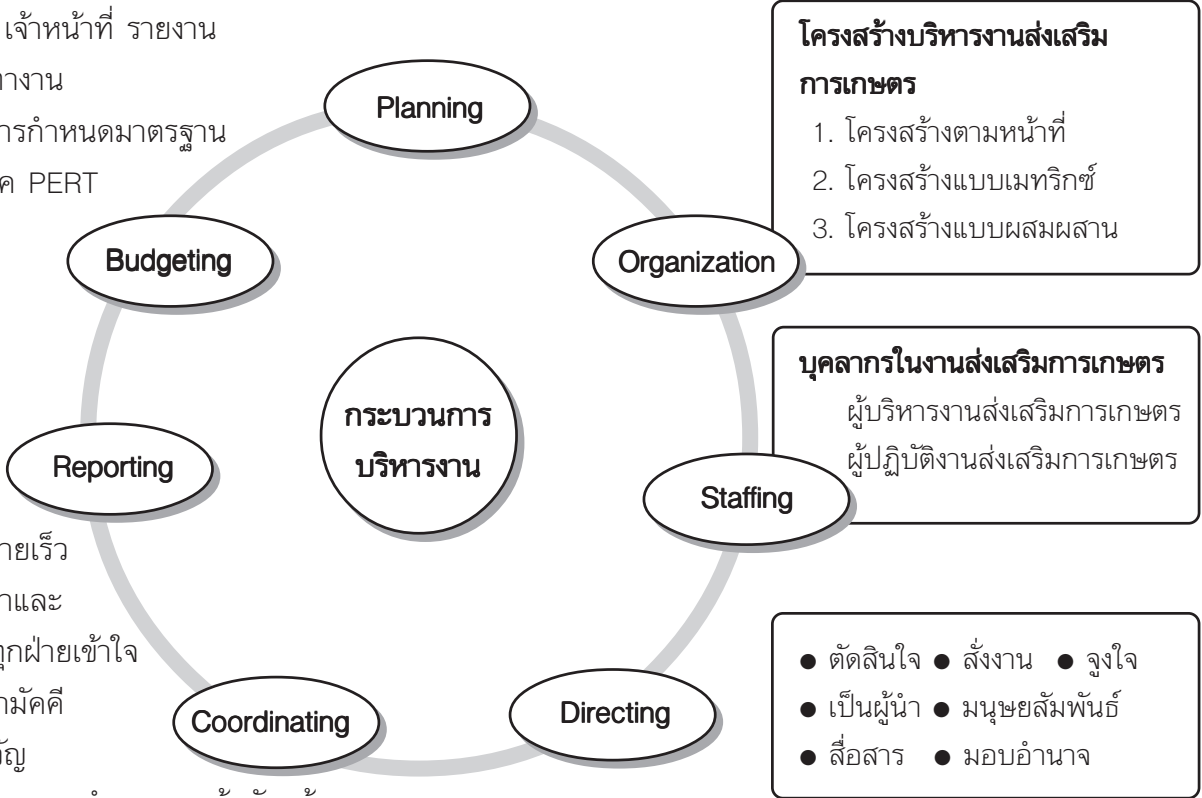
เจ้าหน้าที่ รายงาน
างาน
ารกำหนดมาตรฐาน
ค PERT

Planning

โครงสร้างบริหารงานส่งเสริมการเกษตร
1. โครงสร้างตามหน้าที่
2. โครงสร้างแบบเมทริกซ์
3. โครงสร้างแบบผสมผสาน

Budgeting

Organization

บุคลากรในงานส่งเสริมการเกษตร
ผู้บริหารงานส่งเสริมการเกษตร
ผู้ปฏิบัติงานส่งเสริมการเกษตร

กระบวนการบริหารงาน

Reporting

Staffing

ายเร็ว
าและ
ุกฝ่ายเข้าใจ
ามัคคี
ญ

● ตัดสินใจ ● สั่งงาน ● จูงใจ
● เป็นผู้นำ ● มนุษยสัมพันธ์
● สื่อสาร ● มอบอำนาจ

Coordinating

Directing